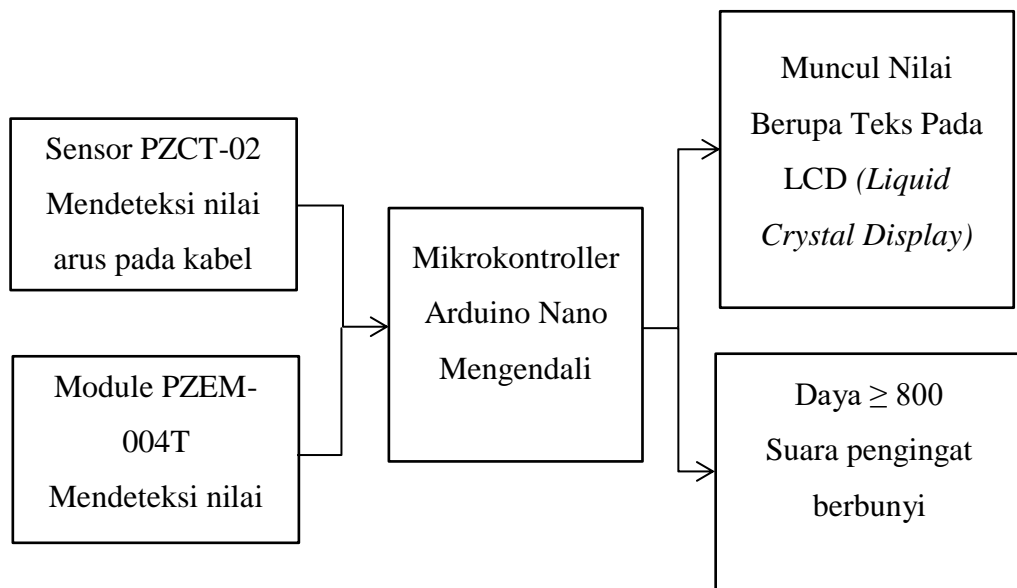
Sensor PZCT-02 Mendeteksi nilai arus pada kabel

Module PZEM-004T Mendeteksi nilai

Mikrokontroller Arduino Nano Mengendali

Muncul Nilai Berupa Teks Pada LCD *(Liquid Crystal Display)*

Daya $\geq 800$ Suara pengingat berbunyi